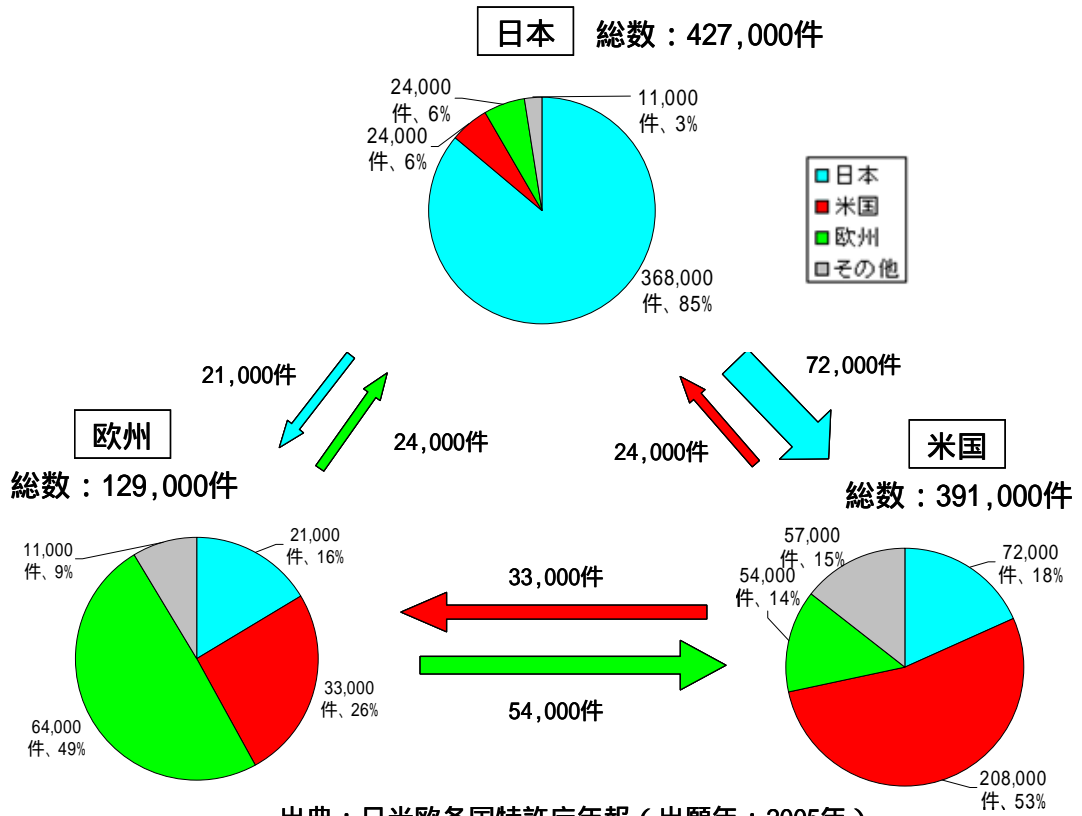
日本 総数：427,000件

24,000件、6%
24,000件、6%
11,000件、3%
368,000件、85%

日本
米国
欧州
その他

21,000件
24,000件
72,000件
24,000件

欧州
総数：129,000件

米国
総数：391,000件

11,000件、9%
21,000件、16%
33,000件、26%
64,000件、49%

33,000件
54,000件

57,000件、15%
54,000件、14%
72,000件、18%
208,000件、53%

出典：日米欧各国特許庁年報（出願年：2005年）